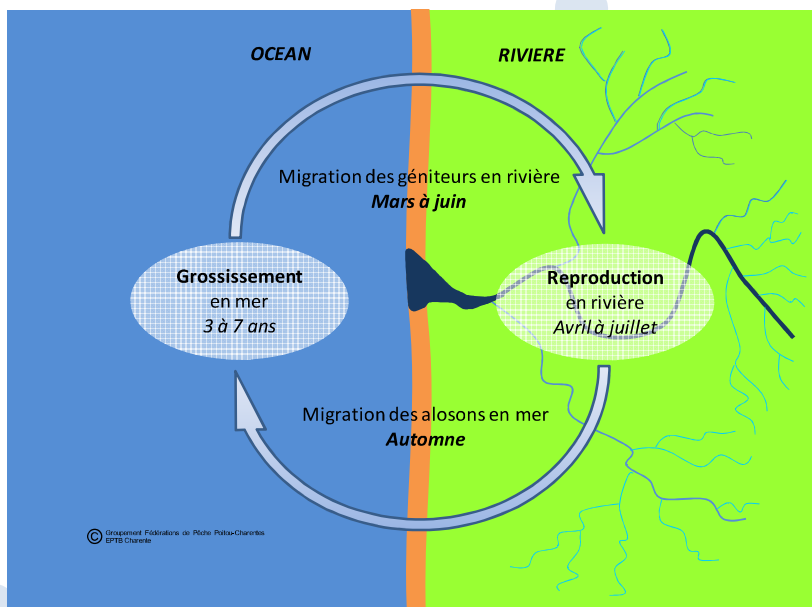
OCEAN

RIVIERE

Migration des géniteurs en rivière
Mars à juin

Grossissement
en mer
3 à 7 ans

Reproduction
en rivière
Avril à juillet

Migration des alosons en mer
Automne

© Groupement Fédérations de Pêche Poitou-Charentes
EPTB Charente